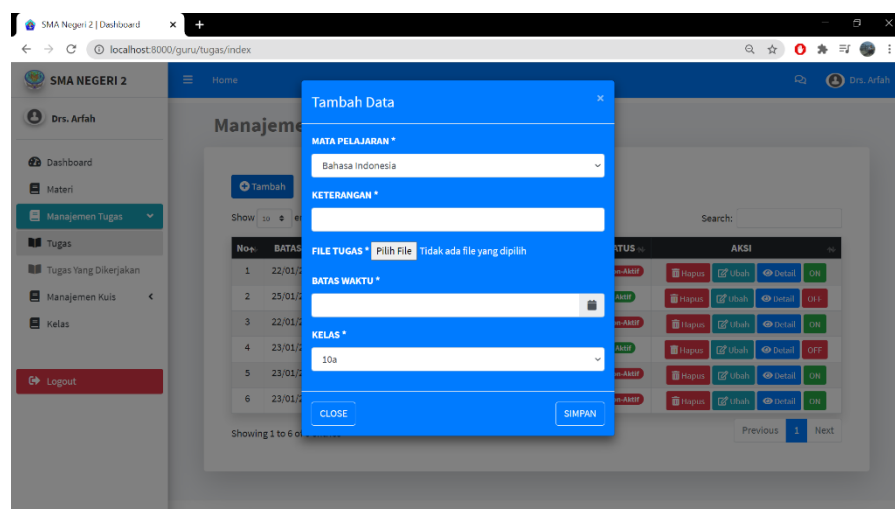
SMA Negeri 2 | Dashboard
localhost:8000/guru/tugas/index

SMA NEGERI 2
Home
Drs. Arfah

Drs. Arfah

Dashboard
Materi
Manajemen Tugas
Tugas
Tugas Yang Dikerjakan
Manajemen Kuis
Kelas

Logout

Manajeme

Tambah
Show 10 e
Search:

| No | BATAS | TATUS | AKSI |
|---|---|---|---|
| 1 | 22/01/2 | n-Aktif | Hapus Ubah Detail ON |
| 2 | 25/01/2 | Aktif | Hapus Ubah Detail OFF |
| 3 | 22/01/2 | n-Aktif | Hapus Ubah Detail ON |
| 4 | 23/01/2 | Aktif | Hapus Ubah Detail OFF |
| 5 | 23/01/2 | n-Aktif | Hapus Ubah Detail ON |
| 6 | 23/01/2 | n-Aktif | Hapus Ubah Detail ON |

Showing 1 to 6 of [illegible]
Previous 1 Next

Tambah Data
×
MATA PELAJARAN *
Bahasa Indonesia
KETERANGAN *
FILE TUGAS * Pilih File Tidak ada file yang dipilih
BATAS WAKTU *
KELAS *
10a
CLOSE
SIMPAN